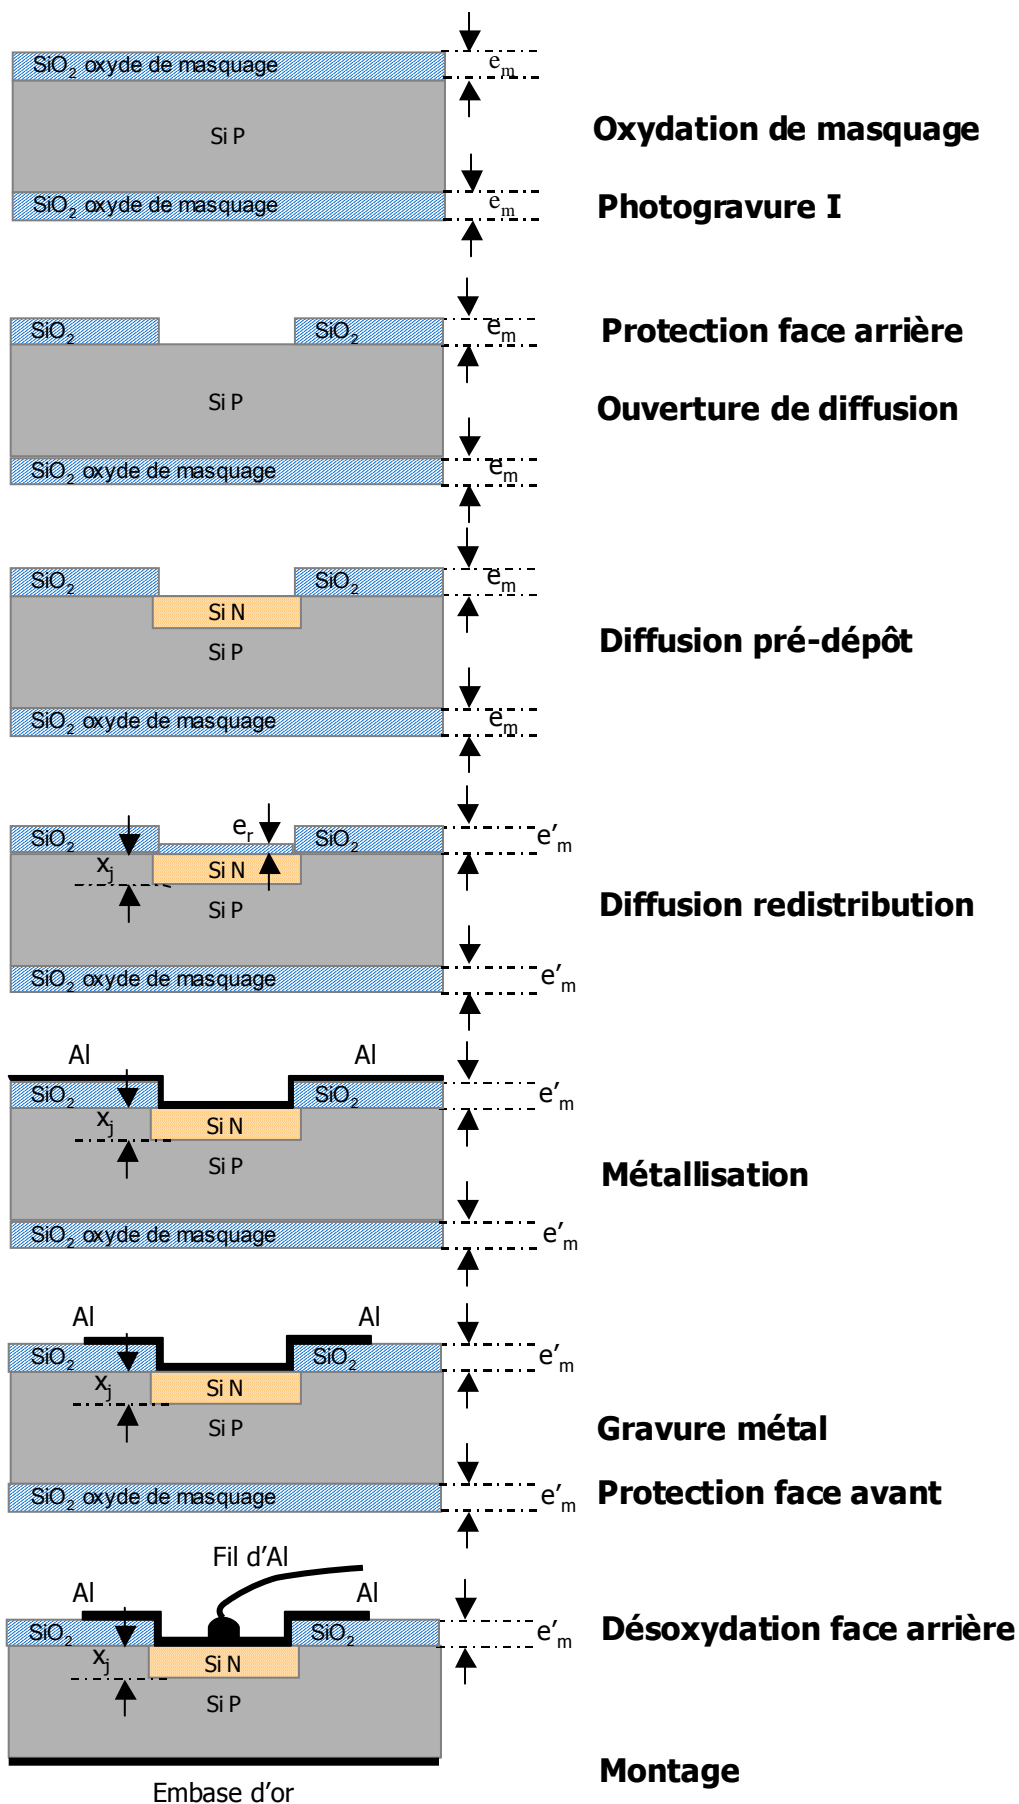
$SiO_2$ oxyde de masquage
$e_m$
Si P
Oxydation de masquage
$SiO_2$ oxyde de masquage
$e_m$
Photogravure I

$SiO_2$
$SiO_2$
$e_m$
Protection face arrière
Si P
Ouverture de diffusion
$SiO_2$ oxyde de masquage
$e_m$

$SiO_2$
$SiO_2$
$e_m$
Si N
Si P
Diffusion pré-dépôt
$SiO_2$ oxyde de masquage
$e_m$

$SiO_2$
$e_r$
$SiO_2$
$e'_m$
$x_j$
Si N
Si P
Diffusion redistribution
$SiO_2$ oxyde de masquage
$e'_m$

Al
Al
$SiO_2$
$SiO_2$
$e'_m$
$x_j$
Si N
Si P
Métallisation
$SiO_2$ oxyde de masquage
$e'_m$

Al
Al
$SiO_2$
$SiO_2$
$e'_m$
$x_j$
Si N
Si P
Gravure métal
$SiO_2$ oxyde de masquage
$e'_m$
Protection face avant

Fil d'Al
Al
Al
$SiO_2$
$SiO_2$
$e'_m$
Désoxydation face arrière
$x_j$
Si N
Si P
Montage
Embase d'or